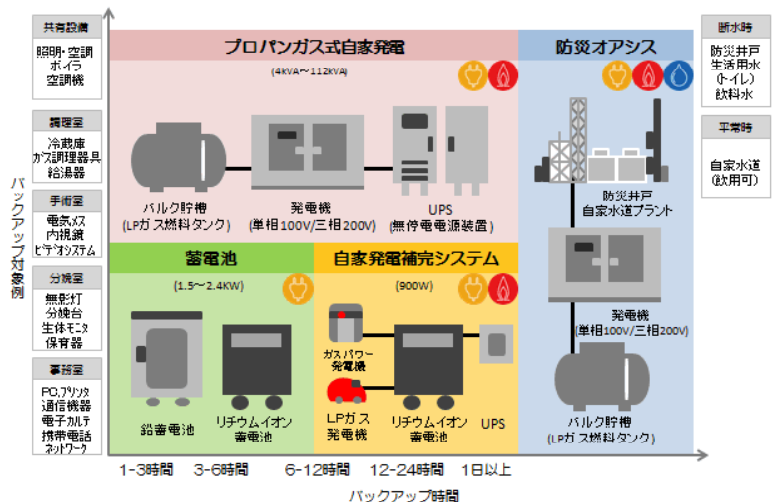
共有設備
照明・空調
ボイラ
空調機

調理室
冷蔵庫
ガス調理器具
給湯器

手術室
電気メス
内視鏡
ビデオシステム

分娩室
無影灯
分娩台
生体モニタ
保育器

事務室
PC,プリンタ
通信機器
電子カルテ
携帯電話
ネットワーク

バックアップ対象例

プロパンガス式自家発電
(4kVA～112kVA)

バルク貯槽
(LPガス燃料タンク)

発電機
(単相100V/三相200V)

UPS
(無停電電源装置)

防災オアシス

防災井戸
自家水道プラント

発電機
(単相100V/三相200V)

バルク貯槽
(LPガス燃料タンク)

断水時
防災井戸
生活用水
(トイレ)
飲料水

平常時
自家水道
(飲用可)

蓄電池
(1.5～2.4KW)

鉛蓄電池

リチウムイオン
蓄電池

自家発電補完システム
(900W)

ガスパワー
発電機

LPガス
発電機

リチウムイオン
蓄電池

UPS

1-3時間 3-6時間 6-12時間 12-24時間 1日以上

バックアップ時間